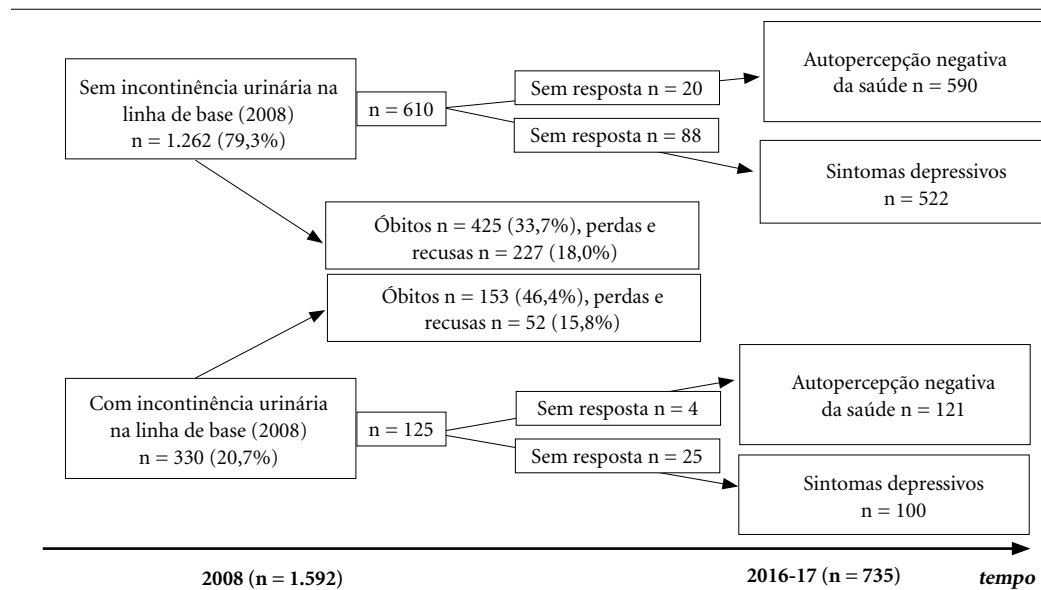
Sem incontinência urinária na linha de base (2008)
n = 1.262 (79,3%)

n = 610

Sem resposta n = 20

Sem resposta n = 88

Autopercepção negativa da saúde n = 590

Sintomas depressivos
n = 522

Óbitos n = 425 (33,7%), perdas e recusas n = 227 (18,0%)

Óbitos n = 153 (46,4%), perdas e recusas n = 52 (15,8%)

Com incontinência urinária na linha de base (2008)
n = 330 (20,7%)

n = 125

Sem resposta n = 4

Sem resposta n = 25

Autopercepção negativa da saúde n = 121

Sintomas depressivos
n = 100

2008 (n = 1.592)

2016-17 (n = 735)

tempo